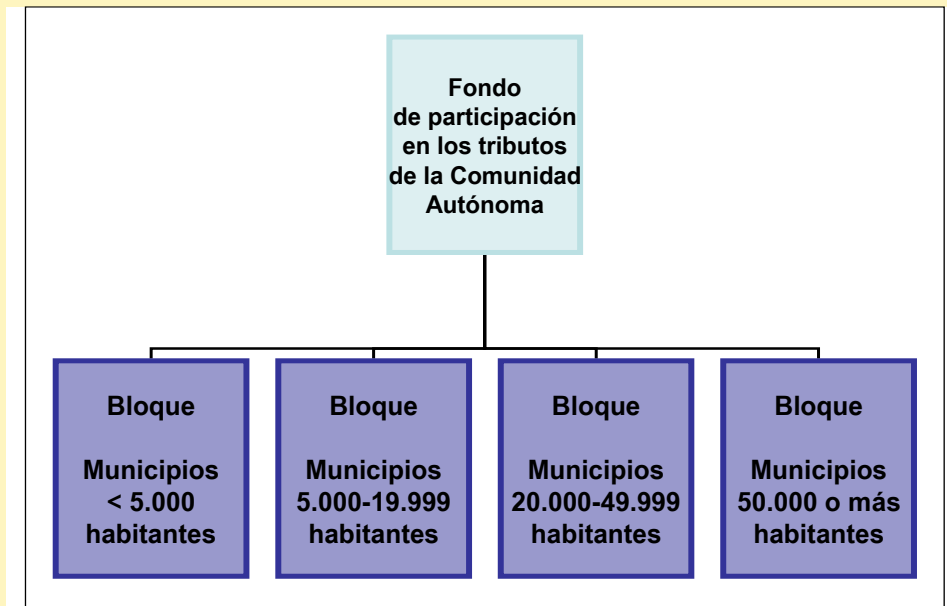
Fondo de participación en los tributos de la Comunidad Autónoma

Bloque

Municipios < 5.000 habitantes

Bloque

Municipios 5.000-19.999 habitantes

Bloque

Municipios 20.000-49.999 habitantes

Bloque

Municipios 50.000 o más habitantes